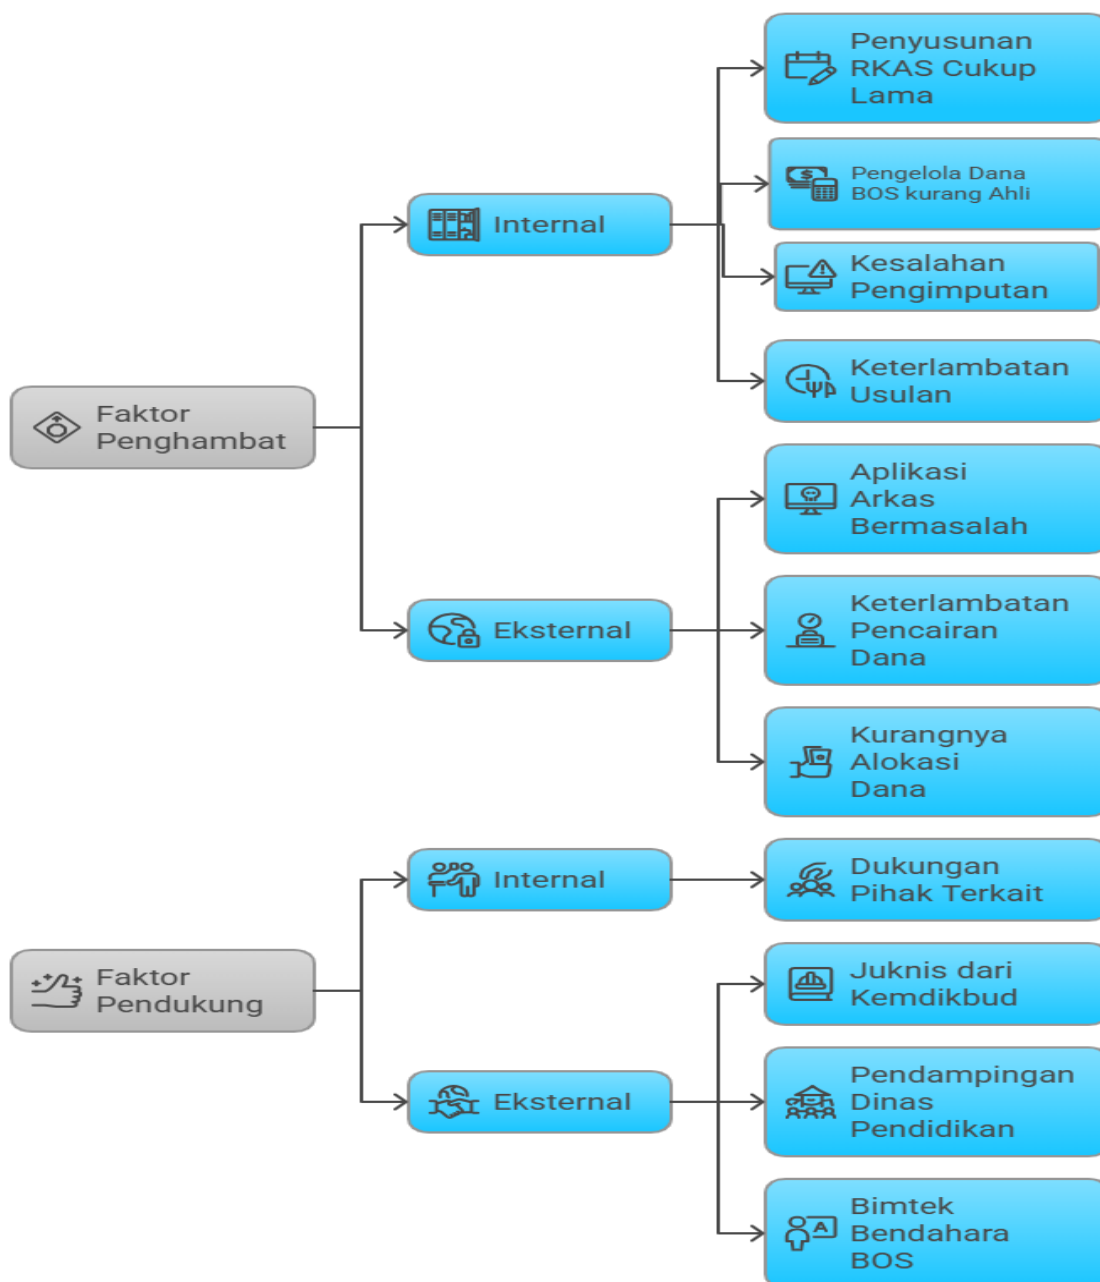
Faktor Penghambat

Internal

Penyusunan RKAS Cukup Lama

Pengelola Dana BOS kurang Ahli

Kesalahan Pengimputan

Keterlambatan Usulan

Eksternal

Aplikasi Arkas Bermasalah

Keterlambatan Pencairan Dana

Kurangnya Alokasi Dana

Faktor Pendukung

Internal

Dukungan Pihak Terkait

Eksternal

Juknis dari Kemdikbud

Pendampingan Dinas Pendidikan

Bimtek Bendahara BOS